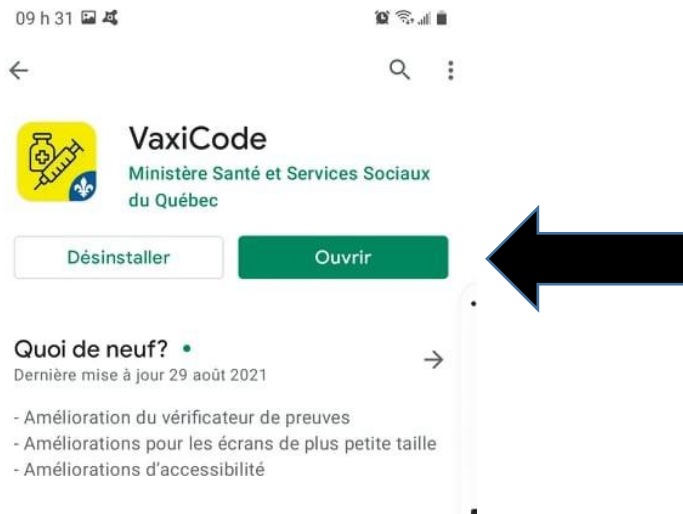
09 h 31

VaxiCode
Ministère Santé et Services Sociaux du Québec

Désinstaller
Ouvrir

Quoi de neuf? •
Dernière mise à jour 29 août 2021

- Amélioration du vérificateur de preuves
- Améliorations pour les écrans de plus petite taille
- Améliorations d'accessibilité